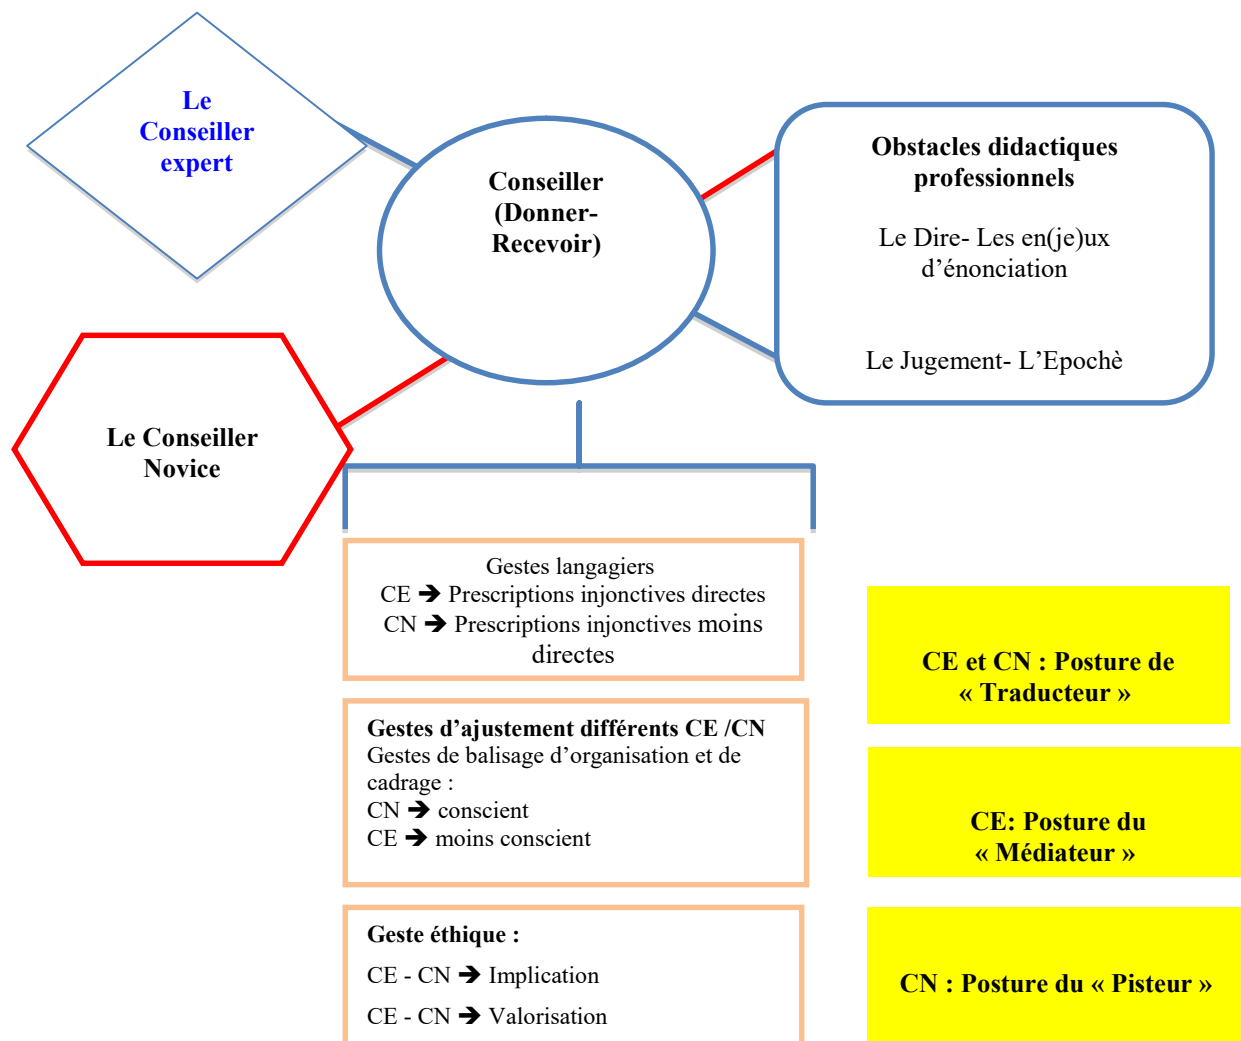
Le Conseiller expert

Conseiller (Donner-Recevoir)

Obstacles didactiques professionnels

Le Dire- Les en(je)ux d'énonciation

Le Jugement- L'Epochè

Le Conseiller Novice

Gestes langagiers
CE ➔ Prescriptions injonctives directes
CN ➔ Prescriptions injonctives moins directes

Gestes d'ajustement différents CE /CN
Gestes de balisage d'organisation et de cadrage :
CN ➔ conscient
CE ➔ moins conscient

Geste éthique :
CE - CN ➔ Implication
CE - CN ➔ Valorisation

CE et CN : Posture de « Traducteur »

CE: Posture du « Médiateur »

CN : Posture du « Pisteur »